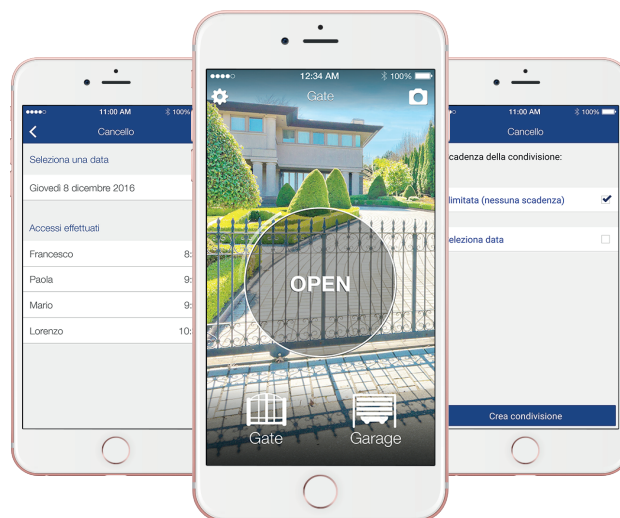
●●●●○ 11:00 AM 100%
Cancello
Seleziona una data
Giovedì 8 dicembre 2016
Accessi effettuati
Francesco 8:
Paola 9:
Mario 9:
Lorenzo 10:

●●●●○ 12:34 AM 100%
Gate
OPEN
Gate
Garage

11:00 AM 100%
Cancello
cadenza della condivisione:
limitata (nessuna scadenza)
eleziona data
Crea condivisione